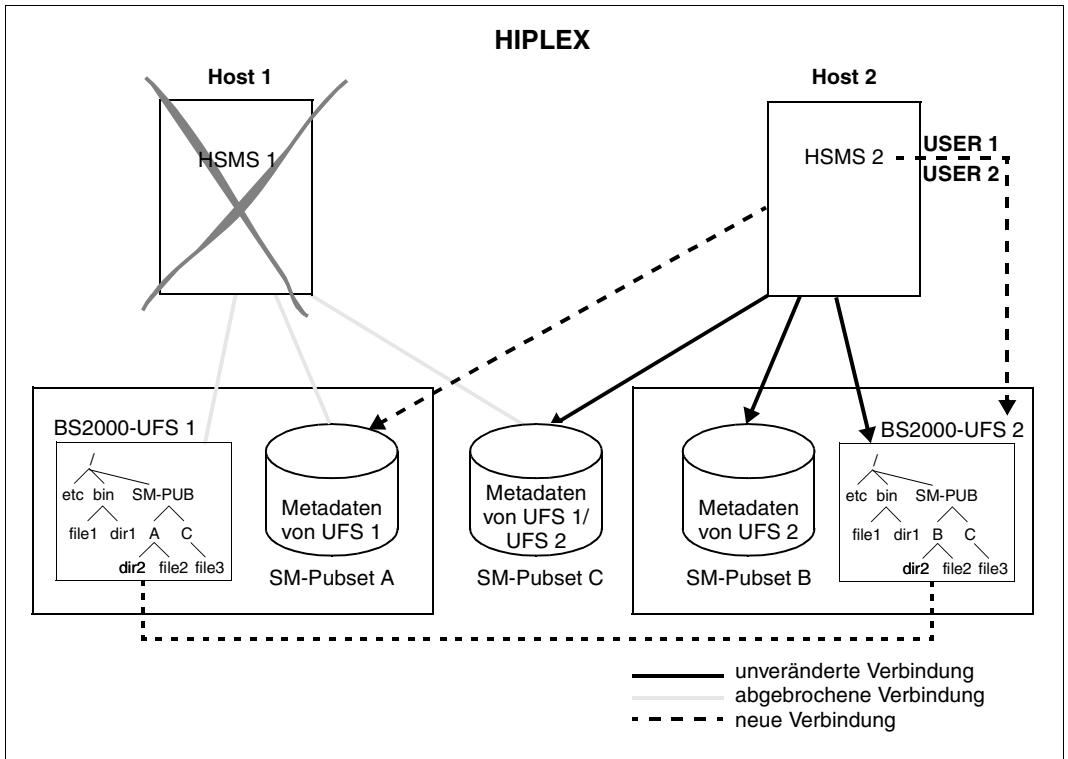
HIPLEX

Host 1

HSMS 1

Host 2

HSMS 2

USER 1

USER 2

BS2000-UFS 1

/

etc bin SM-PUB

file1 dir1 A C

dir2 file2 file3

Metadaten von UFS 1

SM-Pubset A

Metadaten von UFS 1/ UFS 2

SM-Pubset C

Metadaten von UFS 2

SM-Pubset B

BS2000-UFS 2

/

etc bin SM-PUB

file1 dir1 B C

dir2 file2 file3

unveränderte Verbindung

abgebrochene Verbindung

neue Verbindung